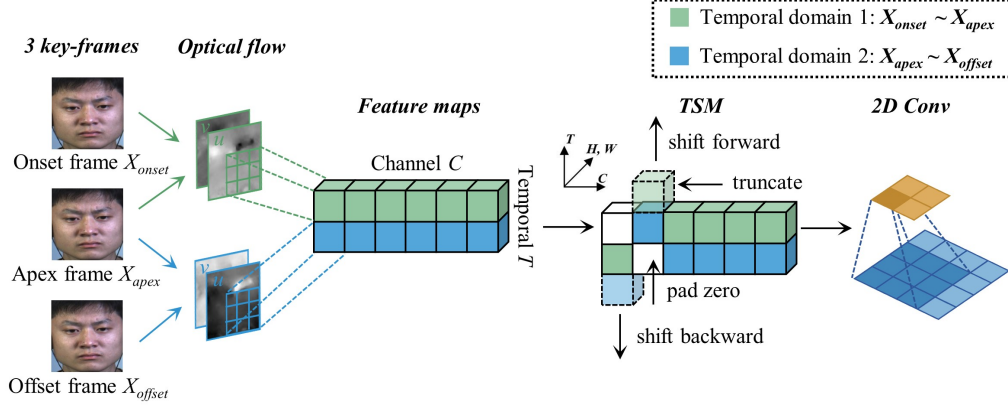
Temporal domain 1: $X_{onset} \sim X_{apex}$

Temporal domain 2: $X_{apex} \sim X_{offset}$

3 key-frames

Optical flow

Feature maps

TSM

2D Conv

Onset frame $X_{onset}$

Apex frame $X_{apex}$

Offset frame $X_{offset}$

v u

v u

Channel $C$

Temporal $T$

T

H, W

C

shift forward

truncate

pad zero

shift backward